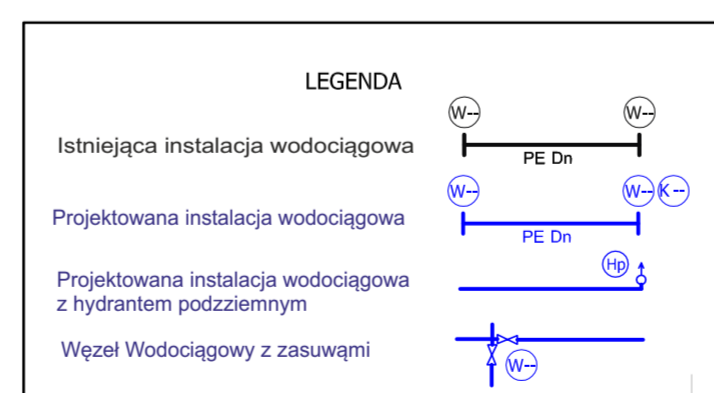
LEGENDA

W--
W--
Istniejąca instalacja wodociągowa
PE Dn

W--
W--
K--
Projektowana instalacja wodociągowa
PE Dn

Hp
Projektowana instalacja wodociągowa z hydrantem podziemnym

Węzeł Wodociągowy z zasuwąmi
W--